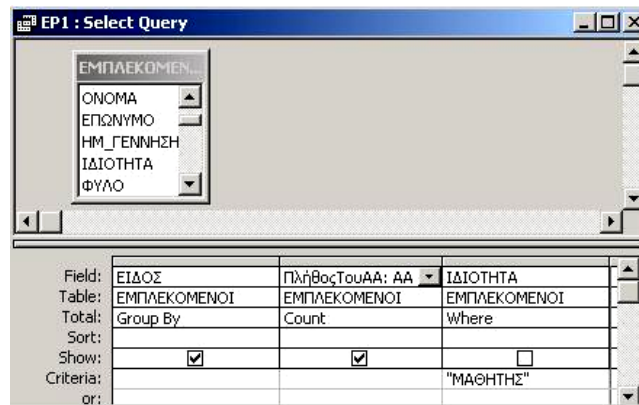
EP1 : Select Query

ΕΜΠΛΕΚΟΜΕΝ...
ΟΝΟΜΑ
ΕΠΩΝΥΜΟ
ΗΜ_ΓΕΝΝΗΣΗ
ΙΔΙΟΤΗΤΑ
ΦΥΛΟ

| | | | |
|---|---|---|---|
| Field: | ΕΙΔΟΣ | ΠλήθοςΤουΑΑ: ΑΑ | ΙΔΙΟΤΗΤΑ |
| Table: | ΕΜΠΛΕΚΟΜΕΝΟΙ | ΕΜΠΛΕΚΟΜΕΝΟΙ | ΕΜΠΛΕΚΟΜΕΝΟΙ |
| Total: | Group By | Count | Where |
| Sort: | | | |
| Show: | ☑ | ☑ | ☐ |
| Criteria: | | | "ΜΑΘΗΤΗΣ" |
| or: | | | |